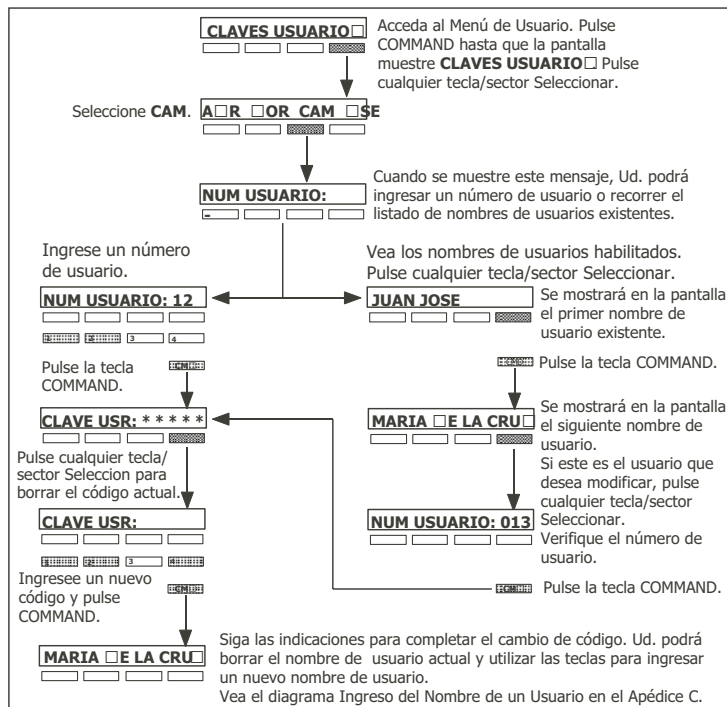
CLAVES USUARIO□

Acceda al Menú de Usuario. Pulse COMMAND hasta que la pantalla muestre **CLAVES USUARIO□** Pulse cualquier tecla/sector Seleccionar.

Seleccione **CAM**.

A□R □OR CAM □SE

NUM USUARIO:

-

Cuando se muestre este mensaje, Ud. podrá ingresar un número de usuario o recorrer el listado de nombres de usuarios existentes.

Ingrese un número de usuario.

NUM USUARIO: 12

1 2 3 4

Pulse la tecla COMMAND.

CMD

CLAVE USR: * * * * *

Pulse cualquier tecla/ sector Seleccion para borrar el código actual.

CLAVE USR:

1 2 3 4

Ingresee un nuevo código y pulse COMMAND.

CMD

MARIA □E LA CRU□

Vea los nombres de usuarios habilitados. Pulse cualquier tecla/sector Seleccionar.

JUAN JOSE

Se mostrará en la pantalla el primer nombre de usuario existente.

CMD Pulse la tecla COMMAND.

MARIA □E LA CRU□

Se mostrará en la pantalla el siguiente nombre de usuario.
Si este es el usuario que desea modificar, pulse cualquier tecla/sector Seleccionar.

NUM USUARIO: 013

Verifique el número de usuario.

CMD Pulse la tecla COMMAND.

Siga las indicaciones para completar el cambio de código. Ud. podrá borrar el nombre de usuario actual y utilizar las teclas para ingresar un nuevo nombre de usuario.
Vea el diagrama Ingreso del Nombre de un Usuario en el Apédice C.